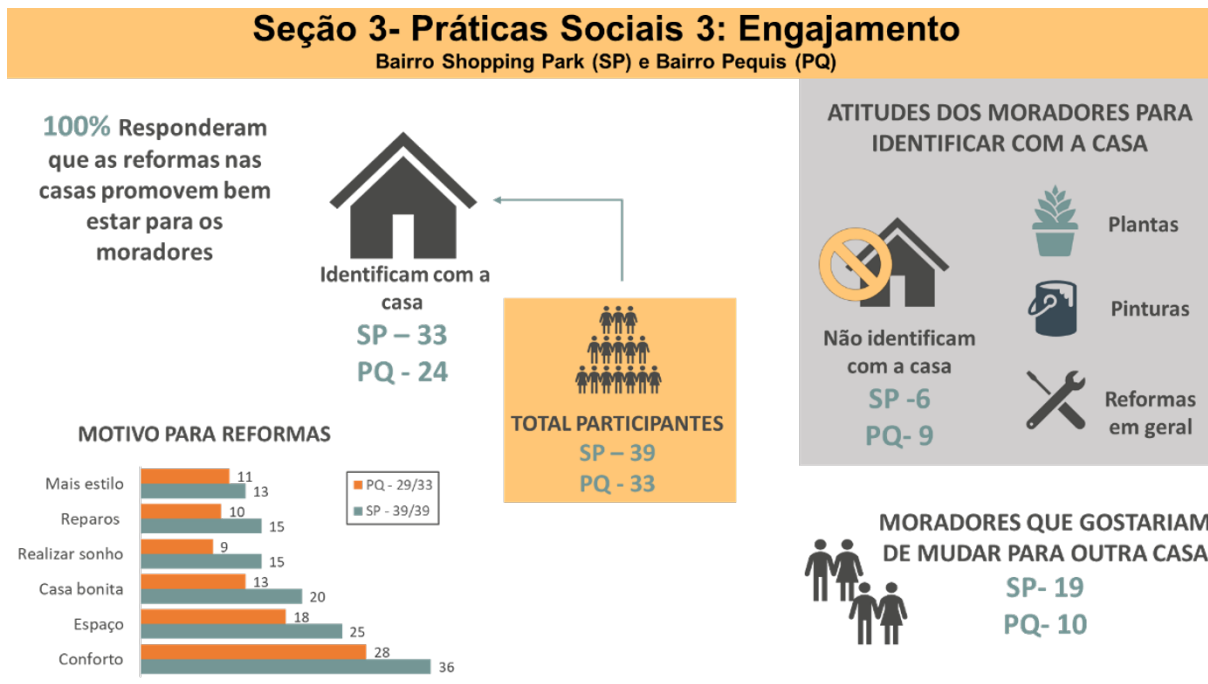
Seção 3- Práticas Sociais 3: Engajamento
Bairro Shopping Park (SP) e Bairro Pequis (PQ)

100% Responderam que as reformas nas casas promovem bem estar para os moradores

Identificam com a casa
SP – 33
PQ - 24

TOTAL PARTICIPANTES
SP – 39
PQ - 33

ATITUDES DOS MORADORES PARA IDENTIFICAR COM A CASA

Não identificam com a casa
SP -6
PQ- 9

Plantas
Pinturas
Reformas em geral

MOTIVO PARA REFORMAS

| | PQ - 29/33 | SP - 39/39 |
|---|---|---|
| Mais estilo | 11 | 13 |
| Reparos | 10 | 15 |
| Realizar sonho | 9 | 15 |
| Casa bonita | 13 | 20 |
| Espaço | 18 | 25 |
| Conforto | 28 | 36 |

MORADORES QUE GOSTARIAM DE MUDAR PARA OUTRA CASA
SP- 19
PQ- 10